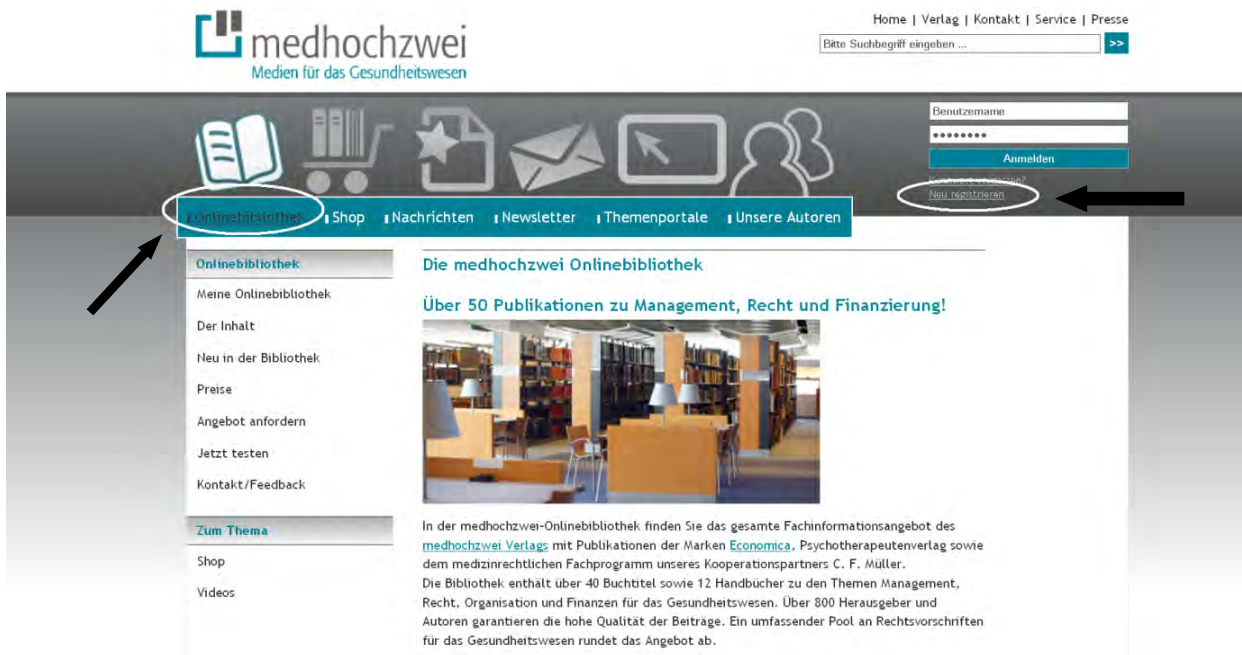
medhochzwei
Medien für das Gesundheitswesen

Home | Verlag | Kontakt | Service | Presse

Bitte Suchbegriff eingeben ... >>

Benutzername
••••••••
Anmelden
Kennwort vergessen?
Neu registrieren

Onlinebibliothek | Shop | Nachrichten | Newsletter | Themenportale | Unsere Autoren

Onlinebibliothek
Meine Onlinebibliothek
Der Inhalt
Neu in der Bibliothek
Preise
Angebot anfordern
Jetzt testen
Kontakt/Feedback

Zum Thema
Shop
Videos

Die medhochzwei Onlinebibliothek

Über 50 Publikationen zu Management, Recht und Finanzierung!

In der medhochzwei-Onlinebibliothek finden Sie das gesamte Fachinformationsangebot des medhochzwei Verlags mit Publikationen der Marken Economica, Psychotherapeutenverlag sowie dem medizinrechtlichen Fachprogramm unseres Kooperationspartners C. F. Müller.
Die Bibliothek enthält über 40 Buchtitel sowie 12 Handbücher zu den Themen Management, Recht, Organisation und Finanzen für das Gesundheitswesen. Über 800 Herausgeber und Autoren garantieren die hohe Qualität der Beiträge. Ein umfassender Pool an Rechtsvorschriften für das Gesundheitswesen rundet das Angebot ab.